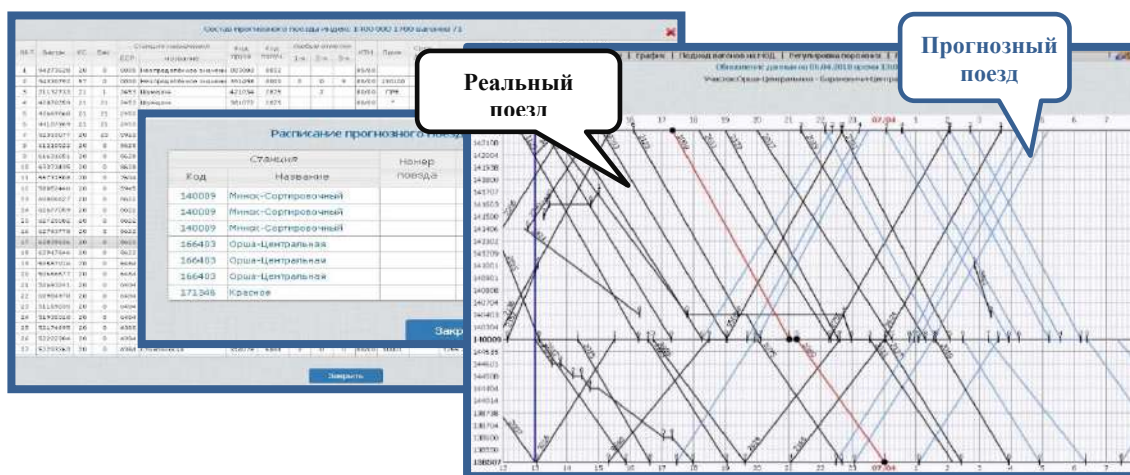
Реальный поезд

Прогнозный поезд

Состав прогнозного поезда индекс 1400 000 1700 вагонов 71

Расписание прогнозного поезда

| Станция | | Номер поезда |
|---|---|---|
| Код | Название | |
| 140009 | Минск-Сортировочный | |
| 140009 | Минск-Сортировочный | |
| 140009 | Минск-Сортировочный | |
| 166403 | Орша-Центральная | |
| 166403 | Орша-Центральная | |
| 166403 | Орша-Центральная | |
| 171346 | Красное | |

Закр

Закрыть

График | Подход вагонов на НОД | Регулировка порожних

Участок Орша-Центральная – Барановичи-Центральные

17 18 19 20 21 22 23 07.04 1 2 3 4 5 6 7

140009

12 13 14 15 16 17 18 19 20 21 22 23 07.04 1 2 3 4 5 6 7